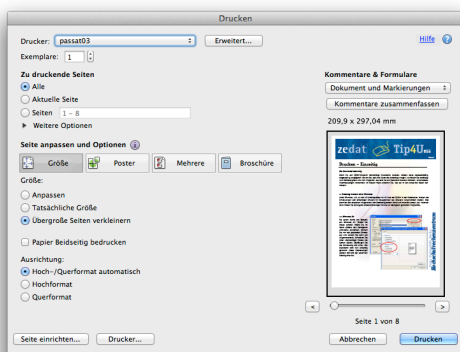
Drucken

Drucker: passat03
Erweitert...
Hilfe
Exemplare: 1

Zu druckende Seiten
Alle
Aktuelle Seite
Seiten 1 – 8
Weitere Optionen

Seite anpassen und Optionen
Größe
Poster
Mehrere
Broschüre

Größe:
Anpassen
Tatsächliche Größe
Übergroße Seiten verkleinern

Papier Beidseitig bedrucken

Ausrichtung:
Hoch-/Querformat automatisch
Hochformat
Querformat

Kommentare & Formulare
Dokument und Markierungen
Kommentare zusammenfassen
209,9 x 297,04 mm

zedat Tip4U
Drucken – Einzeilig
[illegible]

Seite 1 von 8

Seite einrichten...
Drucker...
Abbrechen
Drucken